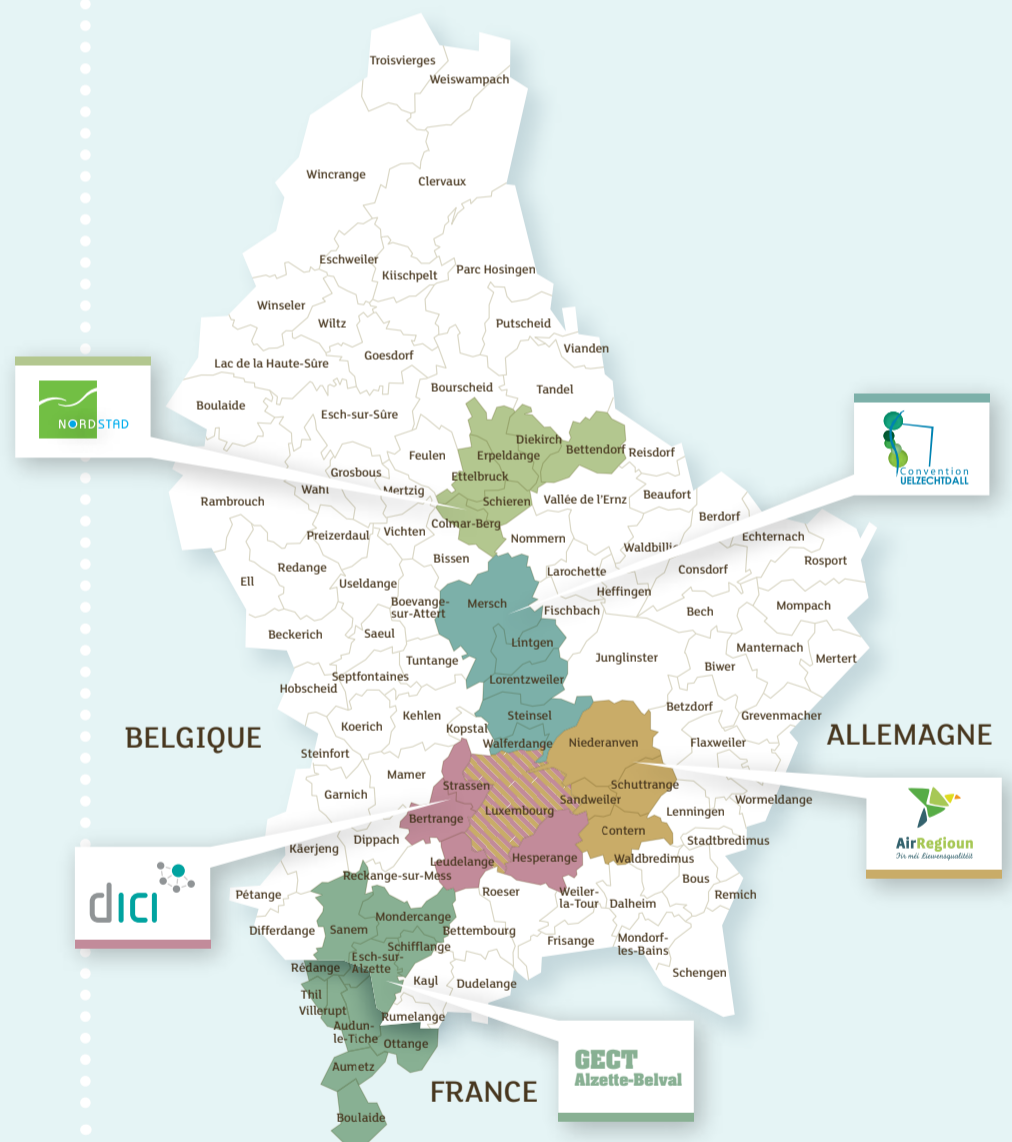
Troisvierges
Weiswampach
Wincrange
Clervaux
Eschweiler
Kiischpelt
Parc Hosingen
Winseler
Wiltz
Putscheid
Goesdorf
Vianden
Lac de la Haute-Sûre
Bourscheid
Tandel
Boulaide
Esch-sur-Sûre
Diekirch
Erpeldange
Bettendorf
Reisdorf
Feulen
Ettelbruck
Grosbous
Schieren
Vallée de l'Ernz
Beaufort
Rambrouch
Wahl
Mertzig
Colmar-Berg
Berdorf
Vichten
Nommern
Waldbillig
Echternach
Preizerdaul
Bissen
Rosport
Redange
Larochette
Consdorf
Ell
Useldange
Heffingen
Boevange-sur-Attert
Mersch
Fischbach
Bech
Mompach
Beckerich
Saeul
Lintgen
Manternach
Junglinster
Tuntange
Biwer
Mertert
Septfontaines
Lorentzweiler
Hobscheid
Betzdorf
Kehlen
Steinsel
Koerich
Grevenmacher
BELGIQUE
ALLEMAGNE
Kopstal
Walferdange
Niederanven
Flaxweiler
Steinfort
Mamer
Strassen
Schuttrange
Wormeldange
Garnich
Luxembourg
Sandweiler
Lenningen
Bertrange
Contern
Dippach
Stadtbredimus
Käerjeng
Leudelange
Hesperange
Waldbredimus
Reckange-sur-Mess
Roeser
Bous
Pétange
Weiler-la-Tour
Remich
Mondercange
Dalheim
Differdange
Sanem
Bettembourg
Schifflange
Frisange
Mondorf-les-Bains
Rédange
Esch-sur-Alzette
Kayl
Dudelange
Schengen
Thil
Villerupt
Rumelange
Audun-le-Tiche
Ottange
Aumetz
FRANCE
Boulaide
NORDSTAD
Convention UELZECHTDALL
AirRegioun
Fir méi Liewensqualitéit
dici
GECT
Alzette-Belval